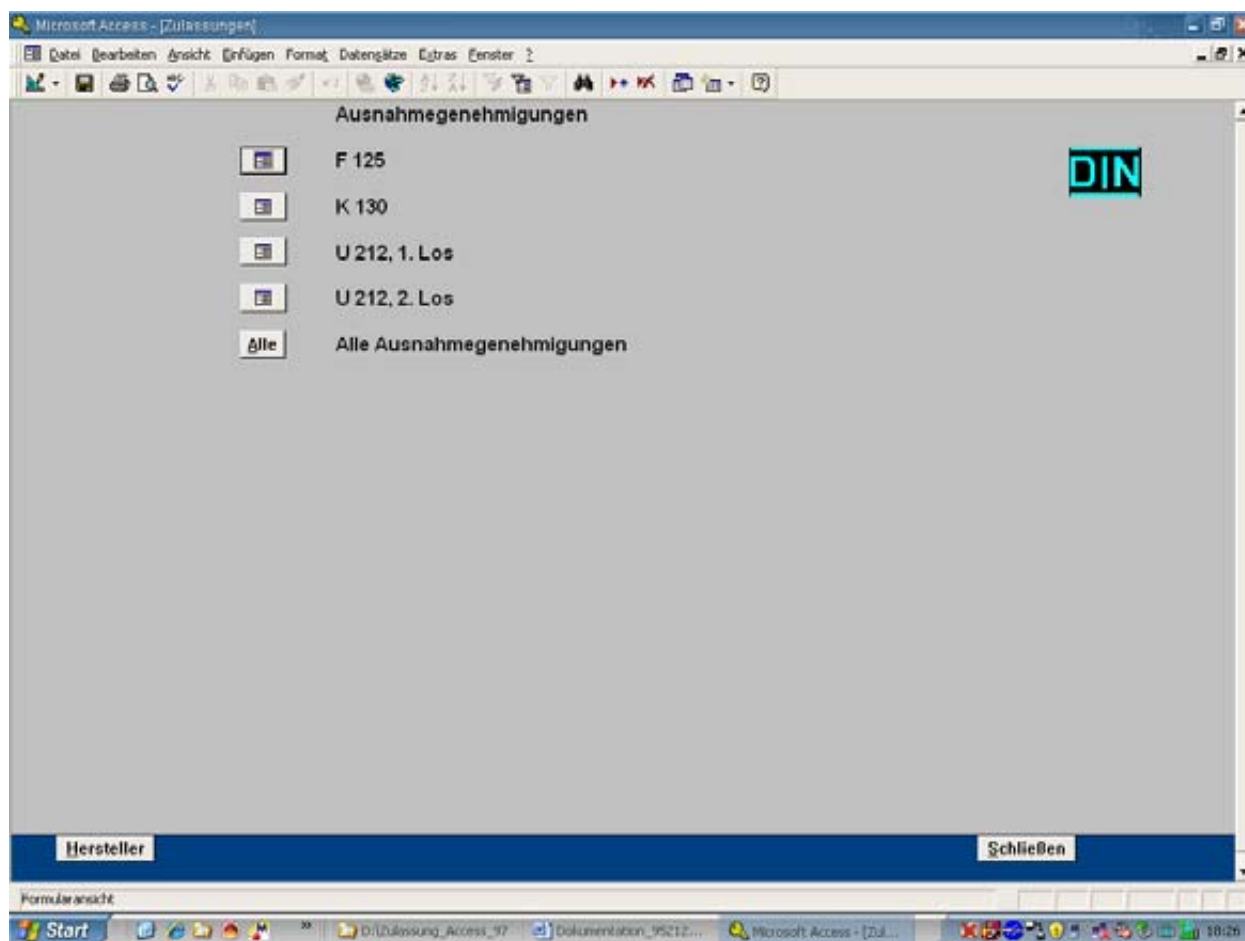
Microsoft Access - [Zulassungen]

Datei Bearbeiten Ansicht Einfügen Format Datensätze Extras Fenster ?

Ausnahmegenehmigungen

F 125

K 130

U 212, 1. Los

U 212, 2. Los

Alle

Alle Ausnahmegenehmigungen

DIN

Hersteller

Schließen

Formularansicht

Start

D:\Zulassung_Access_97

Dokumentation_95212...

Microsoft Access - [Zul...

18:26